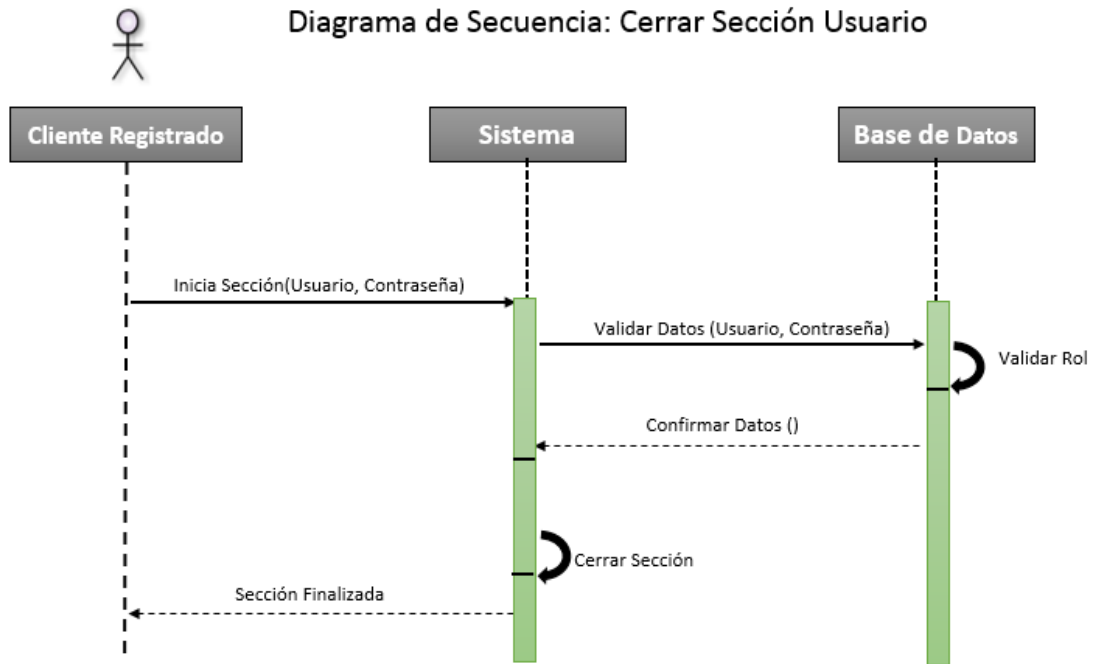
Diagrama de Secuencia: Cerrar Sección Usuario

Cliente Registrado

Sistema

Base de Datos

Inicia Sección(Usuario, Contraseña)

Validar Datos (Usuario, Contraseña)

Validar Rol

Confirmar Datos ()

Cerrar Sección

Sección Finalizada